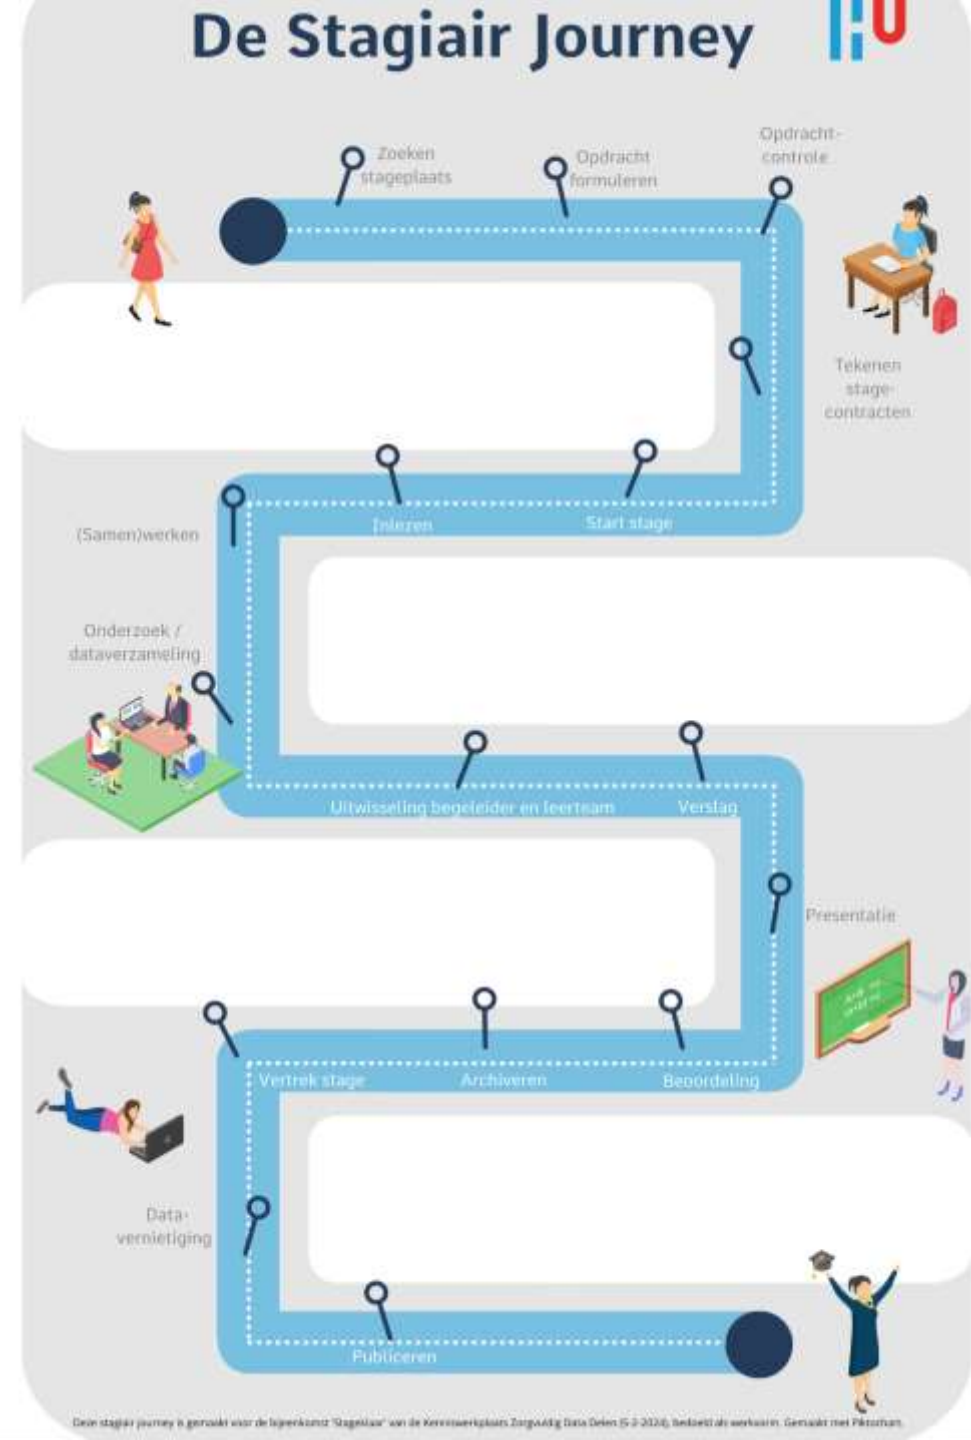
De Stagiair Journey

Zoeken stageplaats

Opdracht formuleren

Opdracht-controle

Tekenen stage-contracten

Inleren

Start stage

(Samen)werken

Onderzoek / dataverzameling

Uitwisseling begeleider en leerteam

Verslag

Presentatie

Vertrek stage

Archiveren

Beoordeling

Data-vernietiging

Publiceren

Deze stagiair journey is gemaakt voor de bijeenkomst 'Stagiclaar' van de Kenniswerkplaats Zorgvuldig Data Delen (5-2-2024), bedoeld als werkvorm. Gemaakt met Piktochart.